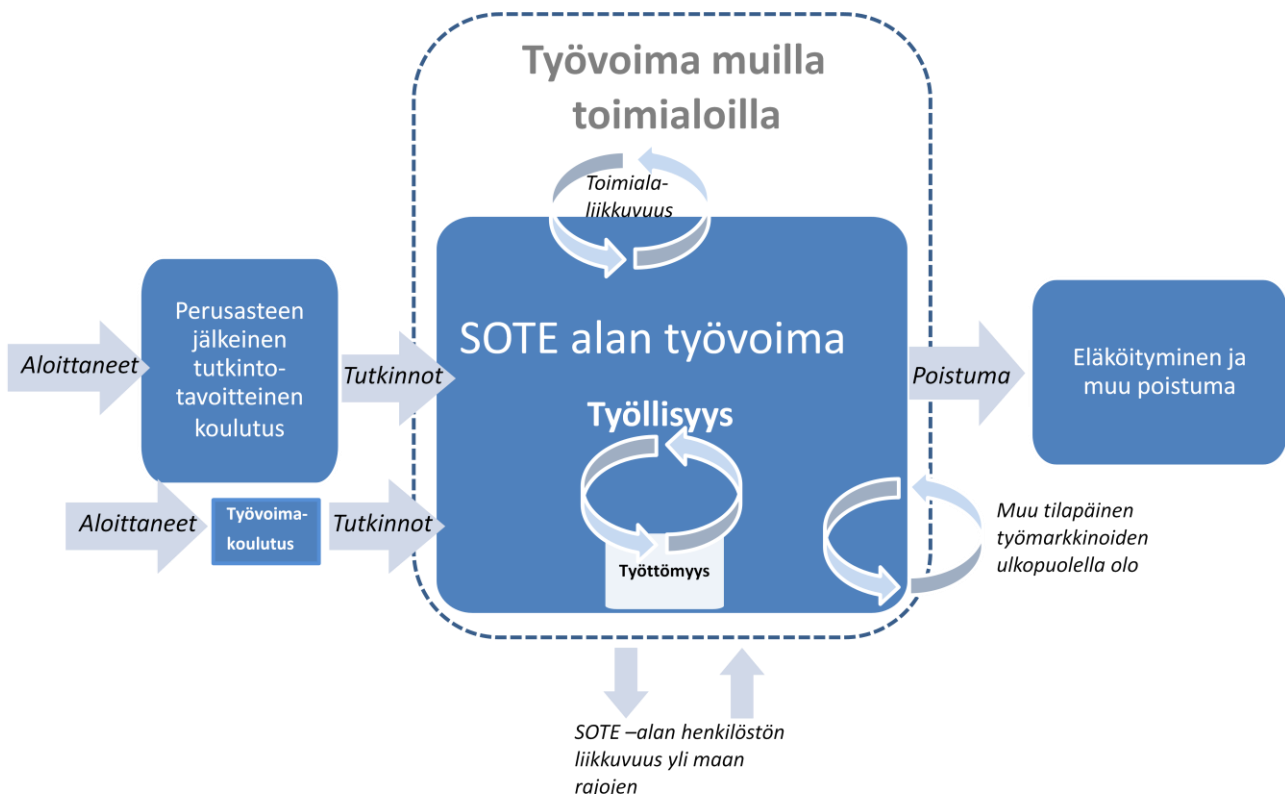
Työvoima muilla toimialoilla

Toimiala-liikkuvuus

Aloittaneet

Perusasteen jälkeinen tutkinto-tavoitteinen koulutus

Tutkinnot

SOTE alan työvoima

Poistuma

Eläköityminen ja muu poistuma

Työllisyys

Aloittaneet

Työvoima-koulutus

Tutkinnot

Työttömyys

Muu tilapäinen työmarkkinoiden ulkopuolella olo

SOTE –alan henkilöstön liikkuvuus yli maan rajojen